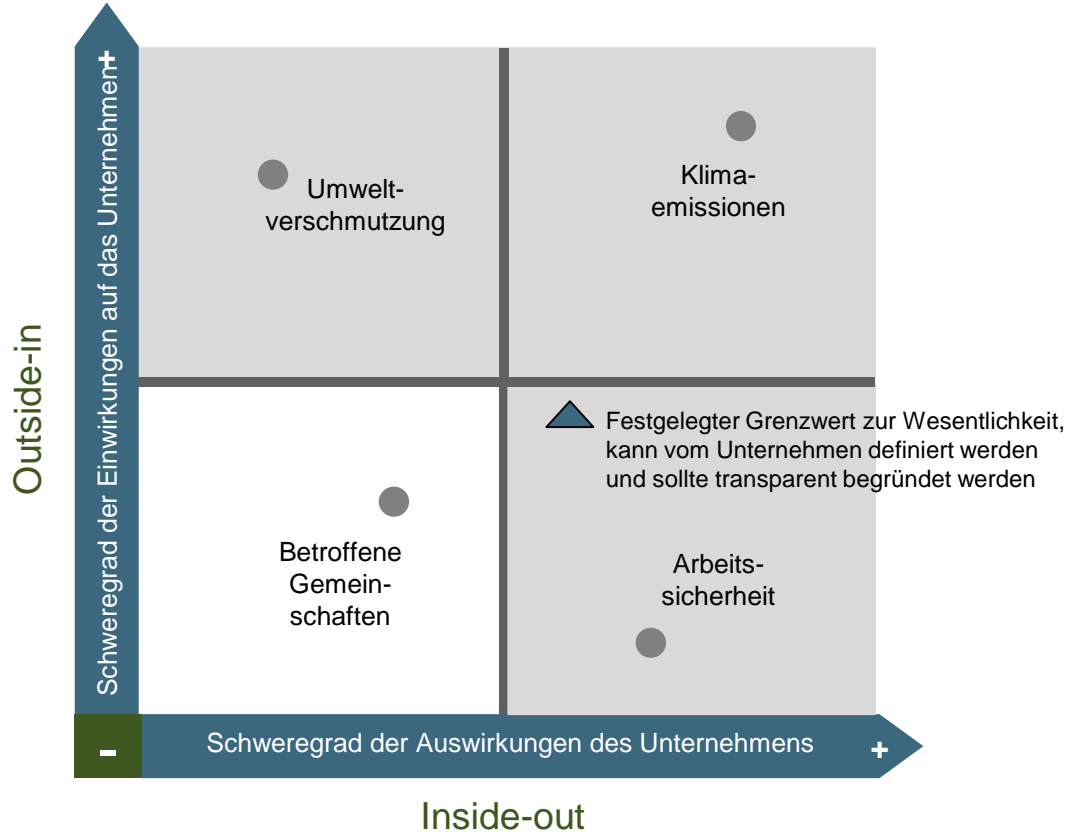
Outside-in

Schweregrad der Einwirkungen auf das Unternehmen

+

Umweltverschmutzung

Klimaemissionen

Festgelegter Grenzwert zur Wesentlichkeit, kann vom Unternehmen definiert werden und sollte transparent begründet werden

Betroffene Gemeinschaften

Arbeitssicherheit

-

Schweregrad der Auswirkungen des Unternehmens

+

Inside-out